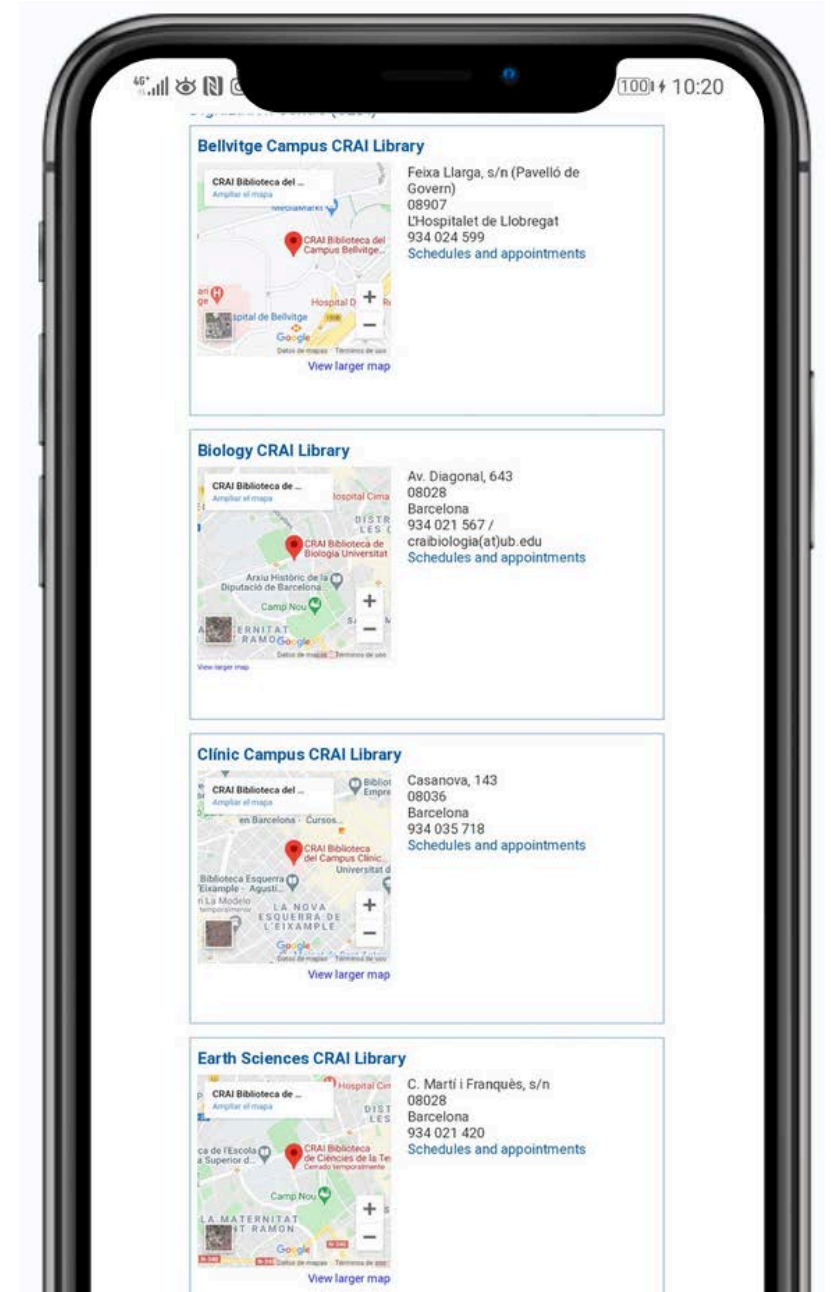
100 10:20

Bellvitge Campus CRAI Library

CRAI Biblioteca del ...
Ampliar el mapa
MediaMarkt
CRAI Biblioteca del Campus Bellvitge...
Hospital de Bellvitge
Hospital D
Google
Datos de mapas Términos de uso
View larger map

Feixa Llarga, s/n (Pavelló de Govern)
08907
L'Hospitalet de Llobregat
934 024 599
Schedules and appointments

Biology CRAI Library

CRAI Biblioteca de ...
Ampliar el mapa
Hospital Cima
DISTR LES C
CRAI Biblioteca de Biologia Universitat
Arxiu Històric de la Diputació de Barcelona...
Camp Nou
TERNITAT RAMON
Google
Datos de mapas Términos de uso
View larger map

Av. Diagonal, 643
08028
Barcelona
934 021 567 / craibiologia(at)ub.edu
Schedules and appointments

Clínic Campus CRAI Library

CRAI Biblioteca del ...
Ampliar el mapa
Bibliot Empre
en Barcelona · Cursos...
CRAI Biblioteca del Campus Clínic...
Universitat d
Biblioteca Esquerra Eixample - Agustí...
La Modelo
LA NOVA ESQUERRA DE L'EIXAMPLE
Google
Datos de mapas Términos de uso
View larger map

Casanova, 143
08036
Barcelona
934 035 718
Schedules and appointments

Earth Sciences CRAI Library

CRAI Biblioteca de ...
Ampliar el mapa
Hospital Cir
DIST LES
ca de l'Escola a Superior d...
CRAI Biblioteca de Ciències de la Te
Cerrado temporalmente
Camp Nou
LA MATERNITAT I RAMON
Google
Datos de mapas Términos de uso
View larger map

C. Martí i Franquès, s/n
08028
Barcelona
934 021 420
Schedules and appointments